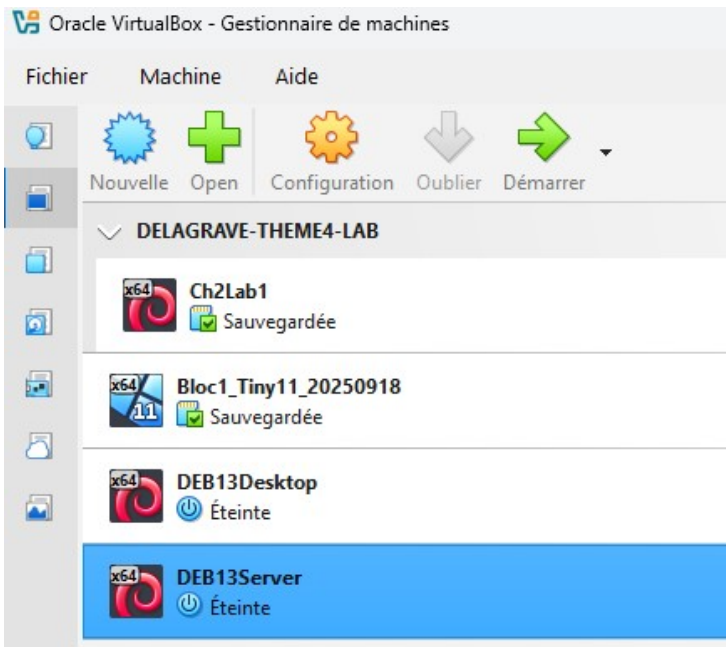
Oracle VirtualBox - Gestionnaire de machines

Fichier Machine Aide

Nouvelle Open Configuration Oublier Démarrer

DELAGRAVE-THEME4-LAB

x64 Ch2Lab1
Sauvegardée

x64 11 Bloc1_Tiny11_20250918
Sauvegardée

x64 DEB13Desktop
Éteinte

x64 DEB13Server
Éteinte